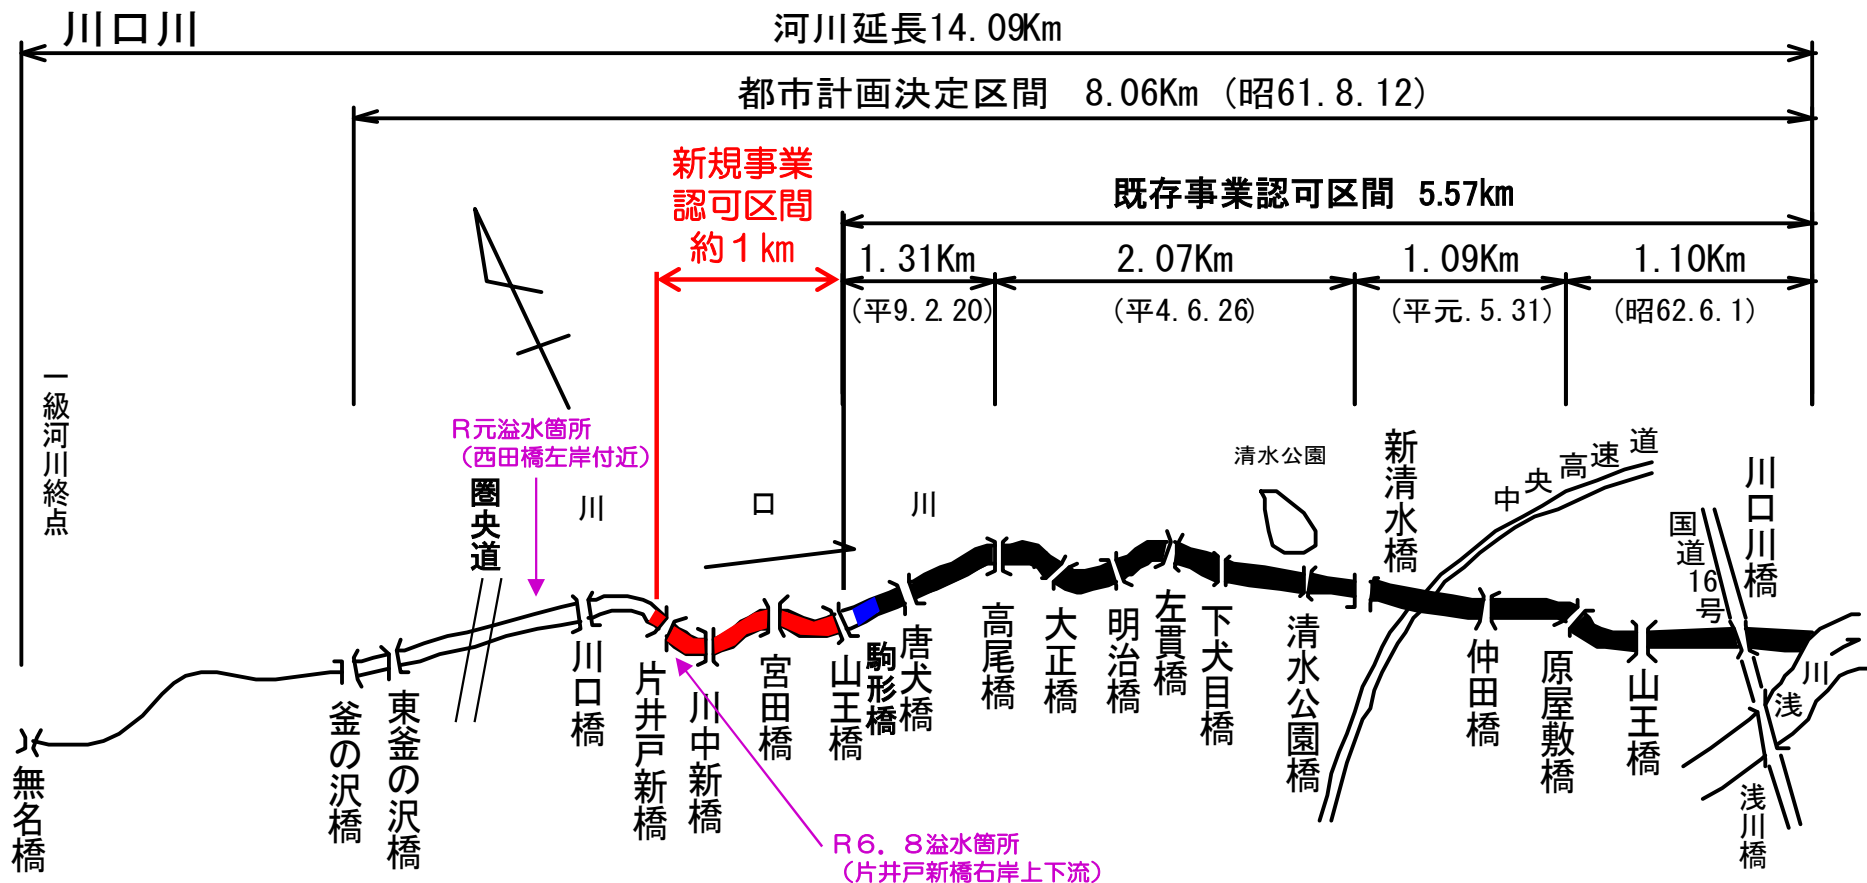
川口川

河川延長14.09Km

都市計画決定区間　8.06Km（昭61.8.12）

新規事業
認可区間
約１km

既存事業認可区間　5.57km

1.31Km
（平9.2.20）

2.07Km
（平4.6.26）

1.09Km
（平元.5.31）

1.10Km
（昭62.6.1）

一級河川終点

R元溢水箇所
（西田橋左岸付近）

圏央道

川

口

川

清水公園

新清水橋

中央高速道

国道16号

川口川橋

無名橋

釜の沢橋

東釜の沢橋

川口橋

片井戸新橋

川中新橋

宮田橋

山王橋

駒形橋

唐犬橋

高尾橋

大正橋

明治橋

左貫橋

下犬目橋

清水公園橋

仲田橋

原屋敷橋

山王橋

浅川

浅川橋

R６．８溢水箇所
（片井戸新橋右岸上下流）